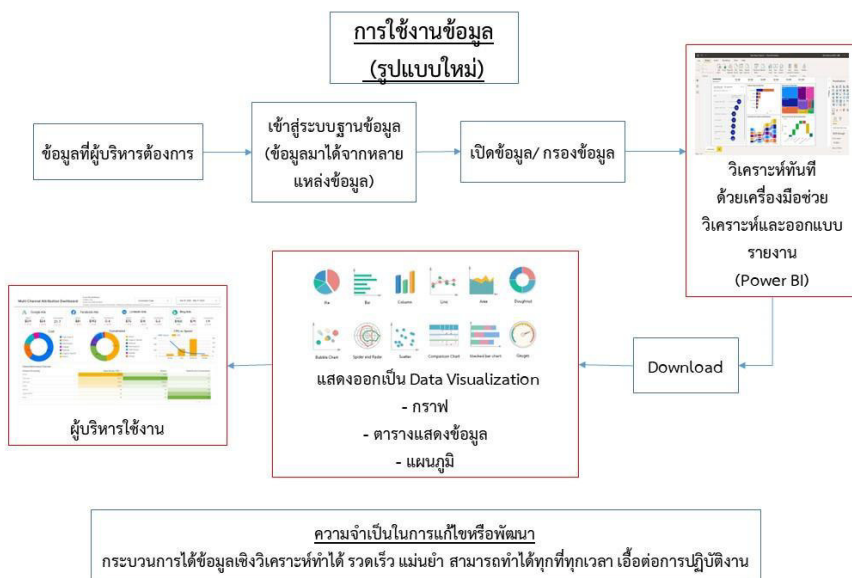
การใช้งานข้อมูล
(รูปแบบใหม่)

ข้อมูลที่ผู้บริหารต้องการ

เข้าสู่ระบบฐานข้อมูล (ข้อมูลมาได้จากหลายแหล่งข้อมูล)

เปิดข้อมูล/ กรองข้อมูล

วิเคราะห์ทันที ด้วยเครื่องมือช่วยวิเคราะห์และออกแบบรายงาน (Power BI)

Download

Pie Bar Column Line Area Doughnut
Bubble Chart Spider and Radar Scatter Comparison Chart Stacked bar chart Gauge

แสดงออกเป็น Data Visualization
- กราฟ
- ตารางแสดงข้อมูล
- แผนภูมิ

Multi-Channel Attribution Dashboard

ผู้บริหารใช้งาน

ความจำเป็นในการแก้ไขหรือพัฒนา
กระบวนการได้ข้อมูลเชิงวิเคราะห์ทำได้ รวดเร็ว แม่นยำ สามารถทำได้ทุกที่ทุกเวลา เอื้อต่อการปฏิบัติงาน